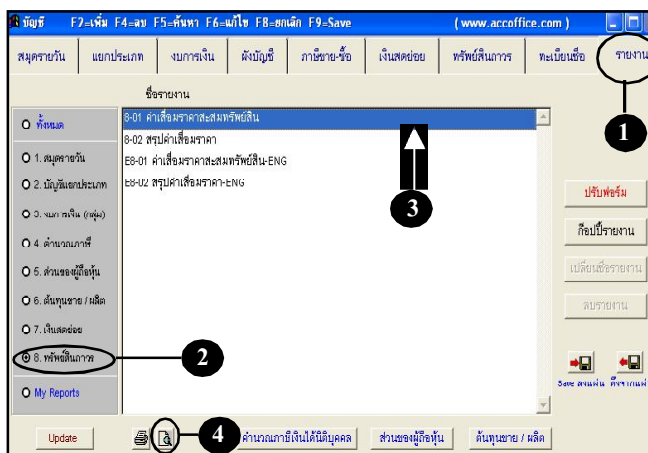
บัญชี F2=เพิ่ม F4=ลบ F5=ค้นหา F6=แก้ไข F8=ยกเลิก F9=Save (www.accoffice.com)

สมุดรายวัน | แยกประเภท | งบการเงิน | ผังบัญชี | ภาษีซื้อ-ขาย | เงินสดย่อย | ทรัพย์สินถาวร | ทะเบียนเช็ค | รายงาน

ชื่อรายงาน

O ทั้งหมด
O 1. สมุดรายวัน
O 2. บัญชีแยกประเภท
O 3. งบการเงิน (กลุ่ม)
O 4. คำนวณภาษี
O 5. ส่วนของผู้ถือหุ้น
O 6. ต้นทุนขาย / ผลิต
O 7. เงินสดย่อย
O 8. ทรัพย์สินถาวร
O My Reports

8-01 ค่าเสื่อมราคาสะสมทรัพย์สิน
8-02 สรุปค่าเสื่อมราคา
E8-01 ค่าเสื่อมราคาสะสมทรัพย์สิน-ENG
E8-02 สรุปค่าเสื่อมราคา-ENG

1
2
3
4

ปรับฟอร์ม
ก๊อปปี้รายงาน
เปลี่ยนชื่อรายงาน
ลบรายงาน

Save ลงแผ่น ดึงจากแผ่น

Update
คำนวณภาษีเงินได้นิติบุคคล
ส่วนของผู้ถือหุ้น
ต้นทุนขาย / ผลิต